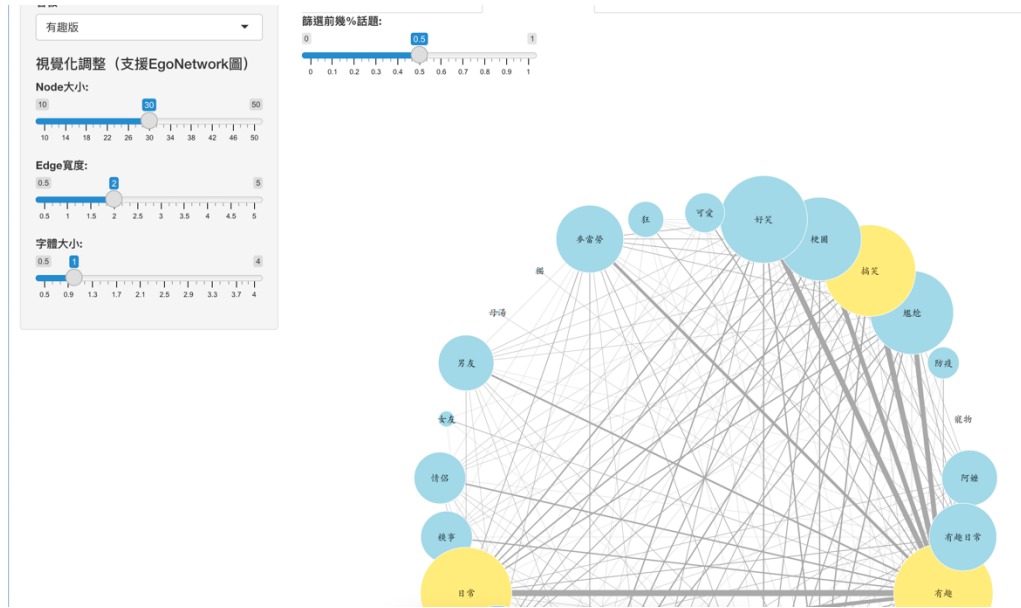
有趣版

視覺化調整（支援EgoNetwork圖）

Node大小:

10 30 50

10 14 18 22 26 30 34 38 42 46 50

Edge寬度:

0.5 2 5

0.5 1 1.5 2 2.5 3 3.5 4 4.5 5

字體大小:

0.5 1 4

0.5 0.9 1.3 1.7 2.1 2.5 2.9 3.3 3.7 4

篩選前幾%話題:

0 0.5 1

0 0.1 0.2 0.3 0.4 0.5 0.6 0.7 0.8 0.9 1

狂

可愛

好笑

麥當勞

校園

搞笑

鋼

尴尬

母湯

防疫

男友

寵物

女友

情侶

阿嬤

有趣日常

糗事

日常

有趣